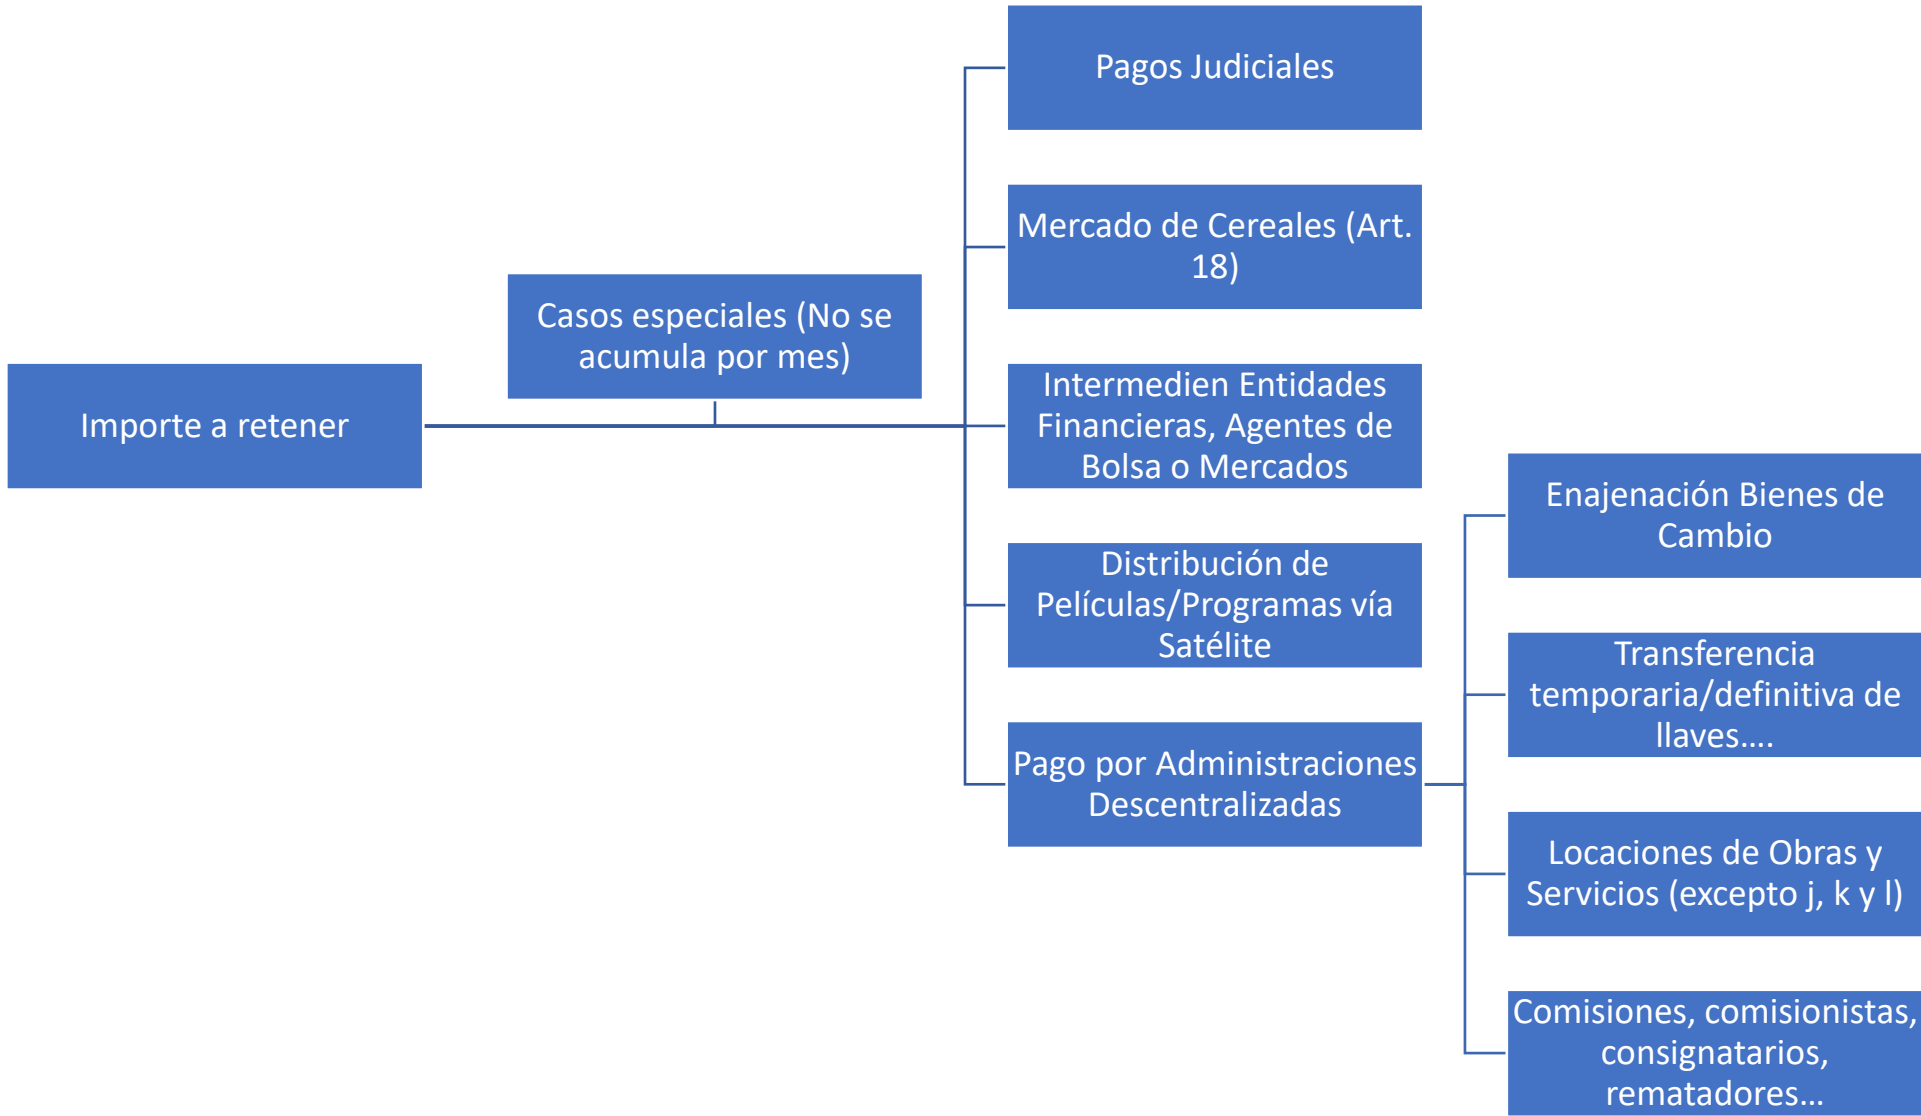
Importe a retener

Casos especiales (No se acumula por mes)

Pagos Judiciales

Mercado de Cereales (Art. 18)

Intermedien Entidades Financieras, Agentes de Bolsa o Mercados

Distribución de Películas/Programas vía Satélite

Pago por Administraciones Descentralizadas

Enajenación Bienes de Cambio

Transferencia temporaria/definitiva de llaves....

Locaciones de Obras y Servicios (excepto j, k y l)

Comisiones, comisionistas, consignatarios, rematadores...